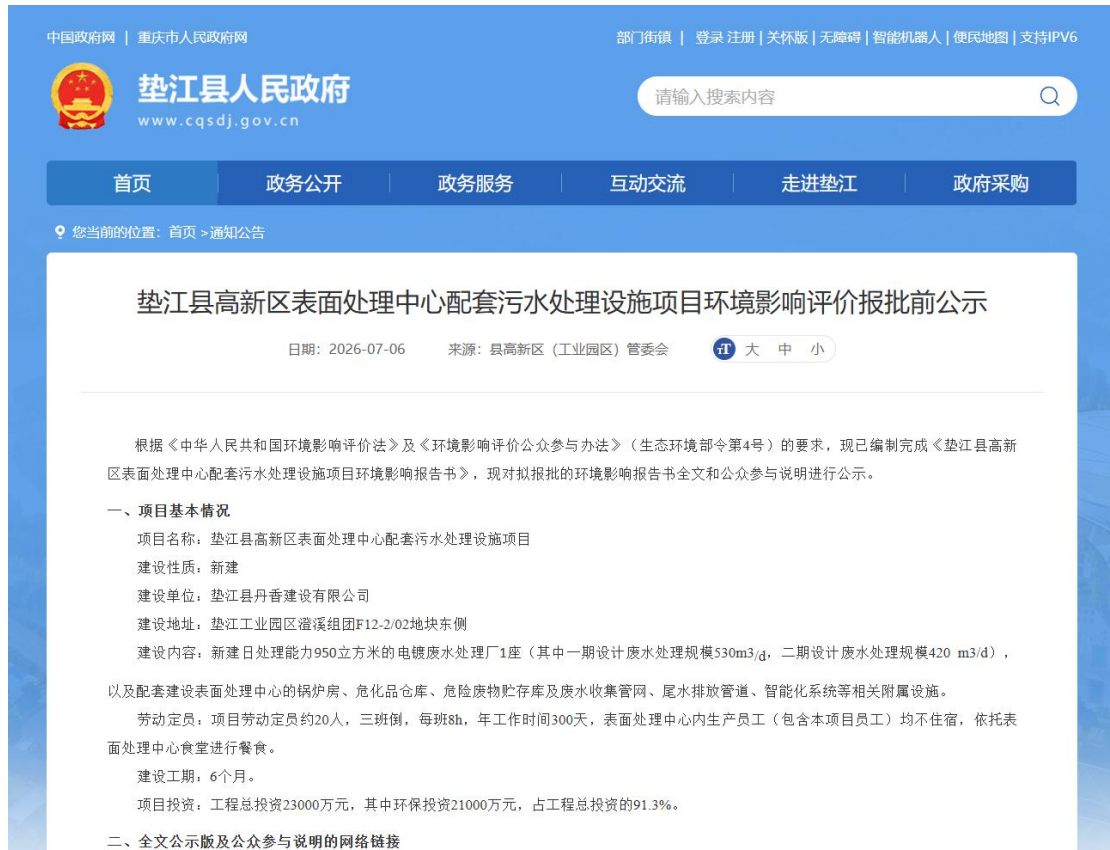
中国政府网 | 重庆市人民政府网

部门街镇 | 登录 注册 | 关怀版 | 无障碍 | 智能机器人 | 便民地图 | 支持IPV6

垫江县人民政府
www.cqsdj.gov.cn

请输入搜索内容

首页 政务公开 政务服务 互动交流 走进垫江 政府采购

您当前的位置：首页 >通知公告

垫江县高新区表面处理中心配套污水处理设施项目环境影响评价报批前公示

日期：2026-07-06 来源：县高新区（工业园区）管委会 大 中 小

根据《中华人民共和国环境影响评价法》及《环境影响评价公众参与办法》（生态环境部令第4号）的要求，现已编制完成《垫江县高新区表面处理中心配套污水处理设施项目环境影响报告书》，现对拟报批的环境影响报告书全文和公众参与说明进行公示。

一、项目基本情况

项目名称：垫江县高新区表面处理中心配套污水处理设施项目

建设性质：新建

建设单位：垫江县丹香建设有限公司

建设地址：垫江工业园区澄溪组团F12-2/02地块东侧

建设内容：新建日处理能力950立方米的电镀废水处理厂1座（其中一期设计废水处理规模530m3/d，二期设计废水处理规模420 m3/d），以及配套建设表面处理中心的锅炉房、危化品仓库、危险废物贮存库及废水收集管网、尾水排放管道、智能化系统等相关附属设施。

劳动定员：项目劳动定员约20人，三班倒，每班8h，年工作时间300天，表面处理中心内生产员工（包含本项目员工）均不住宿，依托表面处理中心食堂进行餐食。

建设工期：6个月。

项目投资：工程总投资23000万元，其中环保投资21000万元，占工程总投资的91.3%。

二、全文公示版及公众参与说明的网络链接